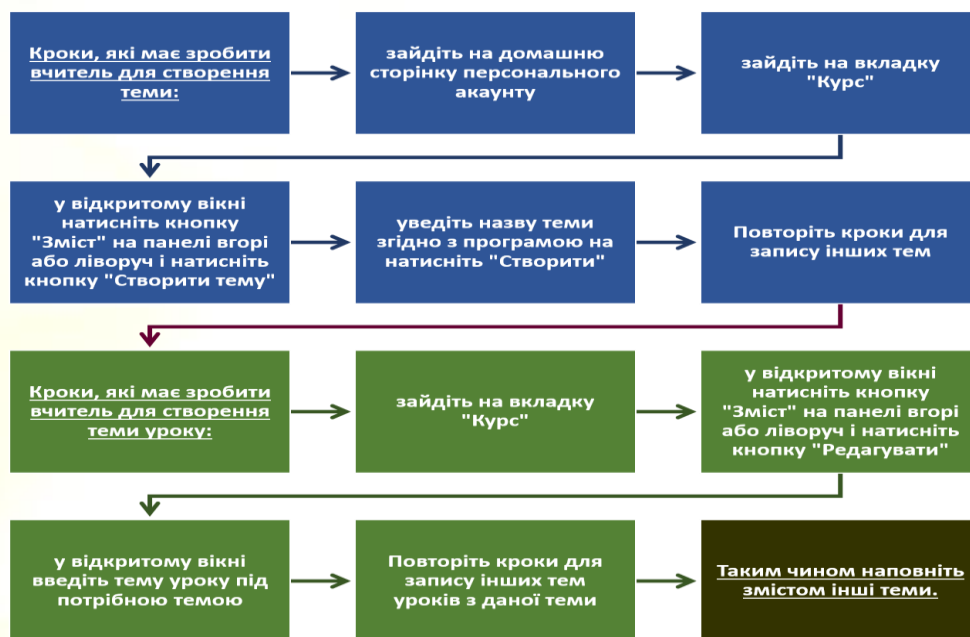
Кроки, які має зробити вчитель для створення теми:

зайдіть на домашню сторінку персонального акаунту

зайдіть на вкладку "Курс"

у відкритому вікні натисніть кнопку "Зміст" на панелі вгорі або ліворуч і натисніть кнопку "Створити тему"

уведіть назву теми згідно з програмою на натисніть "Створити"

Повторіть кроки для запису інших тем

Кроки, які має зробити вчитель для створення теми уроку:

зайдіть на вкладку "Курс"

у відкритому вікні натисніть кнопку "Зміст" на панелі вгорі або ліворуч і натисніть кнопку "Редагувати"

у відкритому вікні введіть тему уроку під потрібною темою

Повторіть кроки для запису інших тем уроків з даної теми

Таким чином наповніть змістом інші теми.